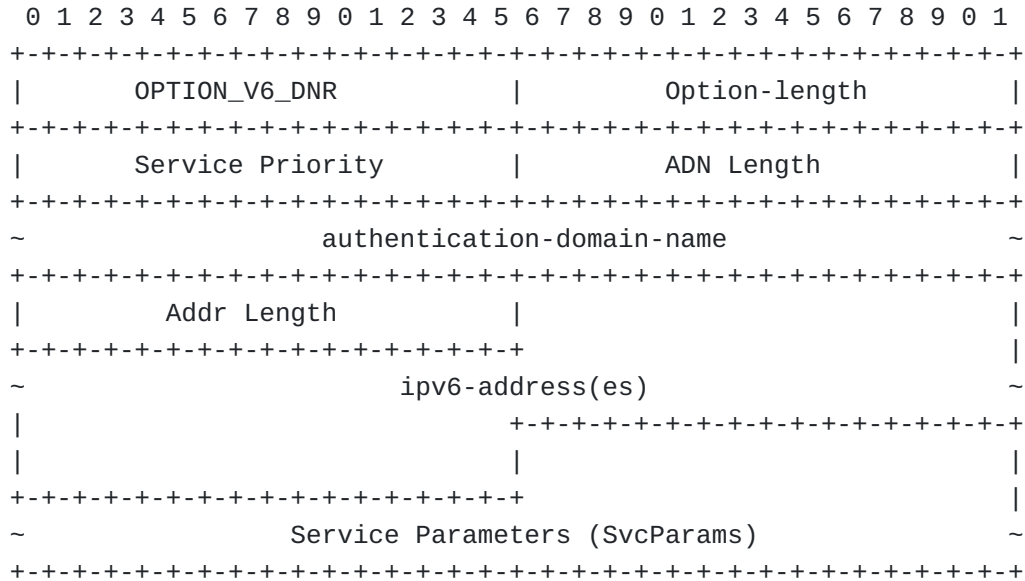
0 1 2 3 4 5 6 7 8 9 0 1 2 3 4 5 6 7 8 9 0 1 2 3 4 5 6 7 8 9 0 1

| OPTION_V6_DNR | Option-length |
|---|---|
| Service Priority | ADN Length |

~ authentication-domain-name ~

| Addr Length |

~ ipv6-address(es) ~

~ Service Parameters (SvcParams) ~